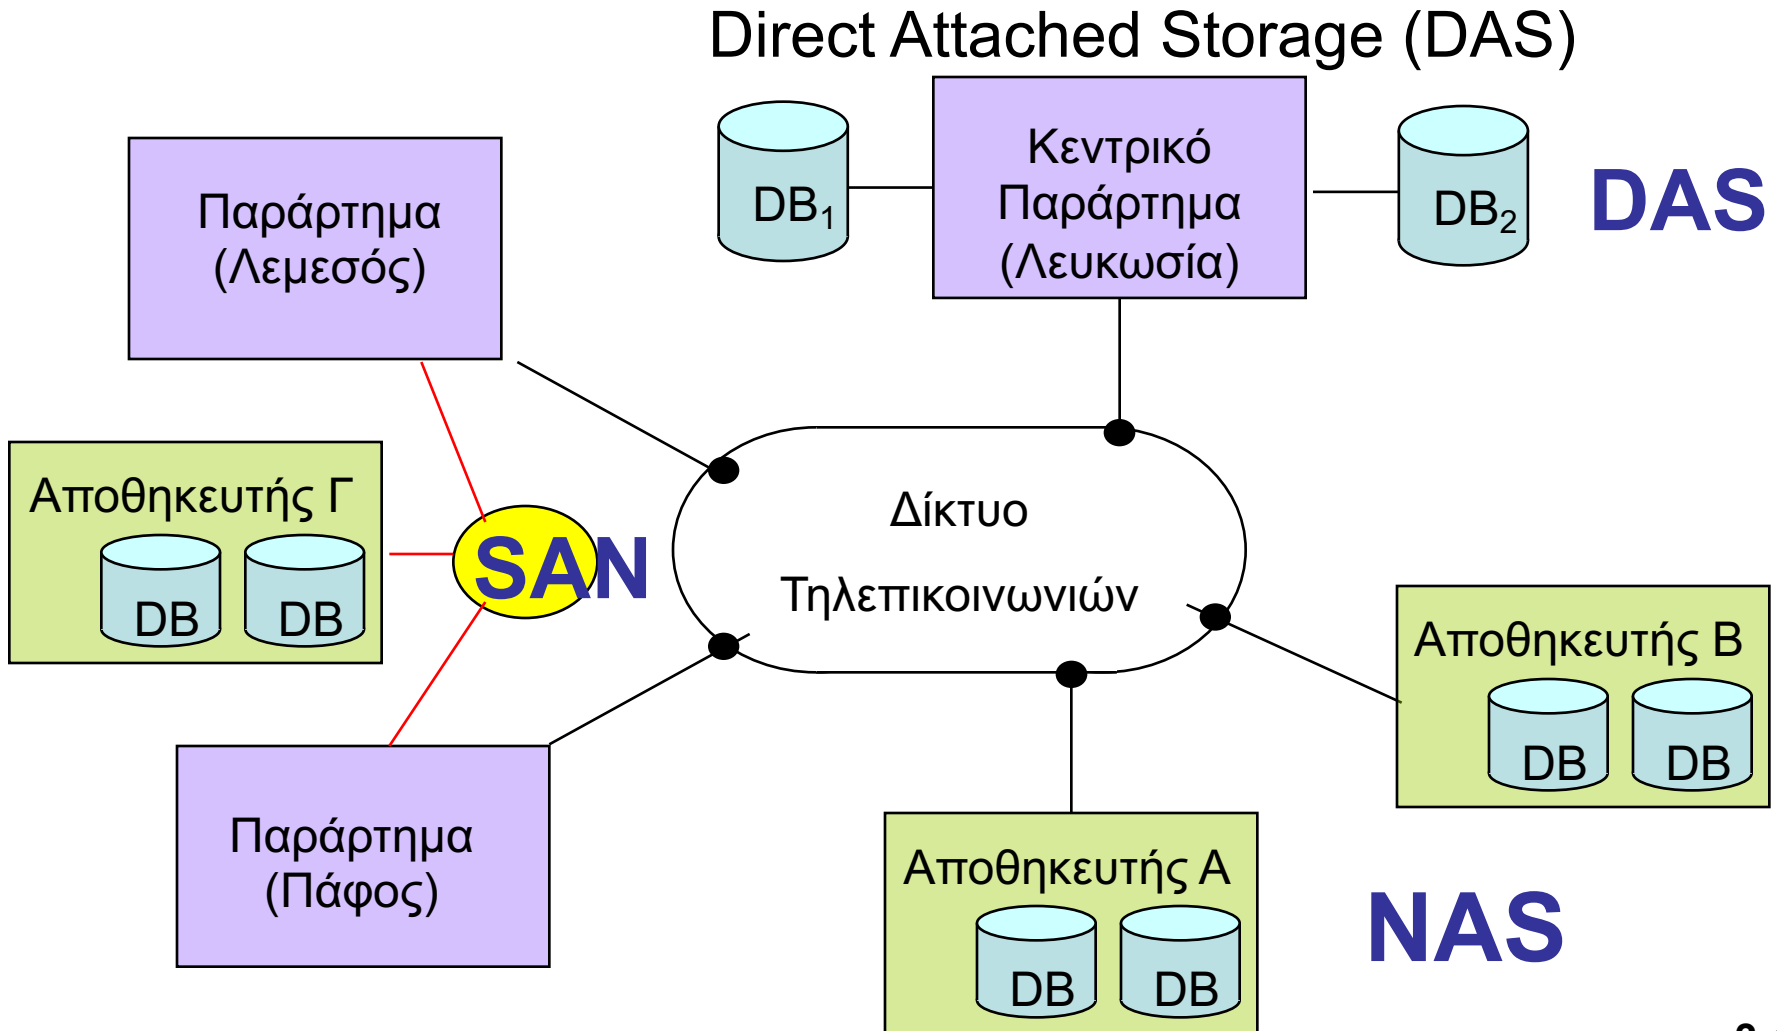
Direct Attached Storage (DAS)

Παράρτημα (Λεμεσός)

$DB_1$

Κεντρικό Παράρτημα (Λευκωσία)

$DB_2$

DAS

Αποθηκευτής Γ

DB DB

SAN

Δίκτυο Τηλεπικοινωνιών

Αποθηκευτής Β

DB DB

Παράρτημα (Πάφος)

Αποθηκευτής Α

DB DB

NAS